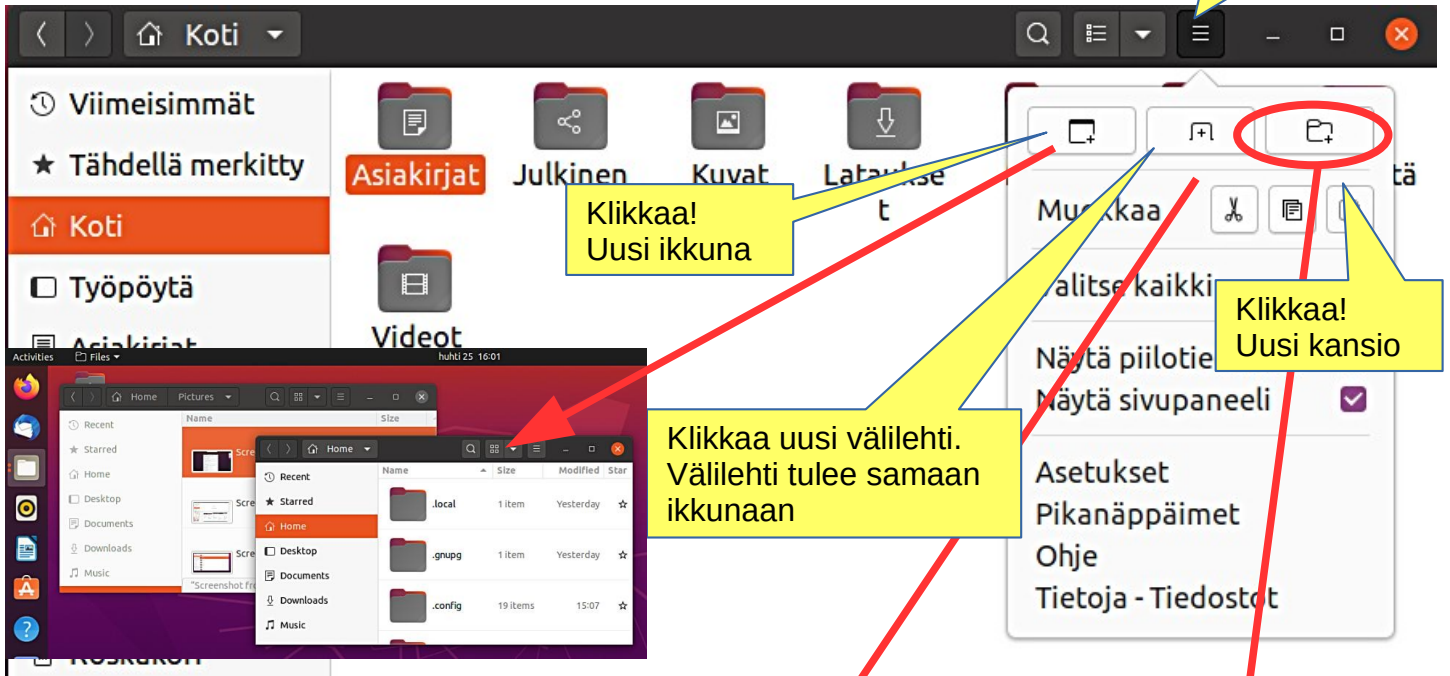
Koti

Viimeisimmät
Tähdellä merkitty
Koti
Työpöytä
Asiakirjat
Roskakori

Asiakirjat
Julkinen
Kuvat
Lataukset
Videot
tä

Muokkaa
Valitse kaikki
Näytä piilotie
Näytä sivupaneeli
Asetukset
Pikanäppäimet
Ohje
Tietoja - Tiedostot

Klikkaa!
Uusi ikkuna

Klikkaa!
Uusi kansio

Klikkaa uusi välilehti. Välilehti tulee samaan ikkunaan

Activities
Files
huhti 25 16:01

Home
Pictures
Name
Size
Recent
Starred
Home
Desktop
Documents
Downloads
Music
Scre
Scre
Scre
"Screenshot fr

Home
Name
Size
Modified
Star
Recent
Starred
Home
Desktop
Documents
Downloads
Music
.local
1 item
Yesterday
.gnupg
1 item
Yesterday
.config
19 items
15:07